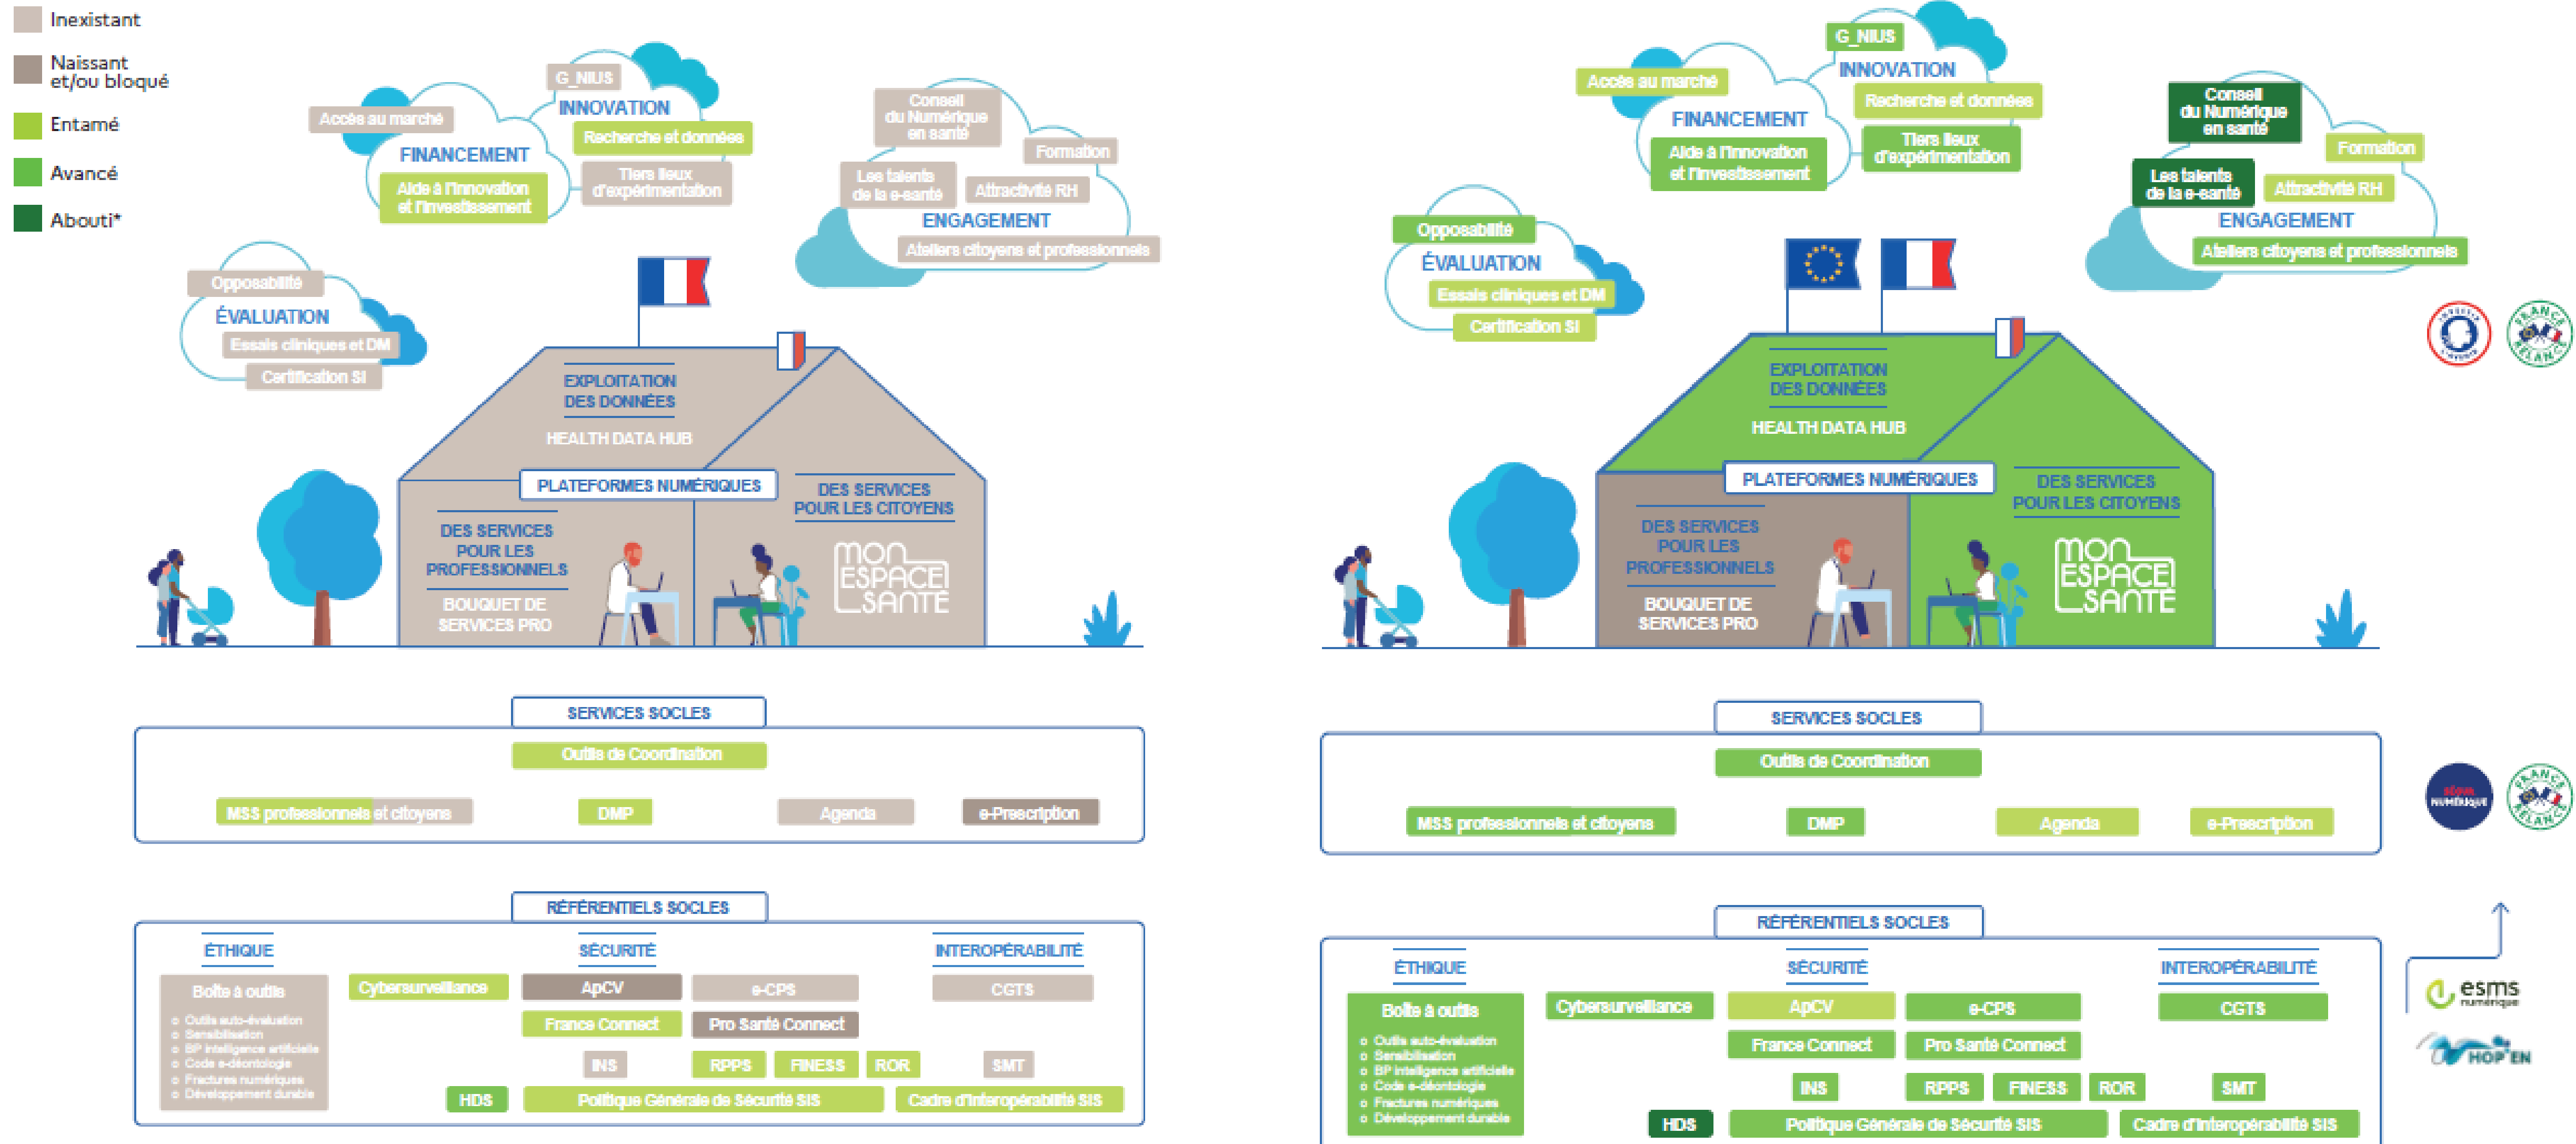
Inexistant
Naissant et/ou bloqué
Entamé
Avancé
Abouti*

G_NIUS
INNOVATION
Accès au marché
Recherche et données
FINANCEMENT
Tiers lieux d'expérimentation
Aide à l'innovation et l'investissement

Conseil du Numérique en santé
Formation
Les talents de la e-santé
Attractivité RH
ENGAGEMENT
Ateliers citoyens et professionnels

Opposabilité
ÉVALUATION
Essais cliniques et DM
Certification SI

EXPLOITATION DES DONNÉES
HEALTH DATA HUB
PLATEFORMES NUMÉRIQUES
DES SERVICES POUR LES CITOYENS
DES SERVICES POUR LES PROFESSIONNELS
BOUQUET DE SERVICES PRO
MON ESPACE SANTÉ

SERVICES SOCLES
Outils de Coordination
MSS professionnels et citoyens
DMP
Agenda
e-Prescription

RÉFÉRENTIELS SOCLES
ÉTHIQUE
SÉCURITÉ
INTEROPÉRABILITÉ
Boîte à outils
Outils auto-évaluation
Sensibilisation
BP intelligence artificielle
Code e-déontologie
Fractures numériques
Développement durable
Cybersurveillance
ApCV
e-CPS
CGTS
France Connect
Pro Santé Connect
INS
RPPS
FINESS
ROR
SMT
HDS
Politique Générale de Sécurité SIS
Cadre d'Interopérabilité SIS

G_NIUS
INNOVATION
Accès au marché
Recherche et données
FINANCEMENT
Tiers lieux d'expérimentation
Aide à l'innovation et l'investissement

Conseil du Numérique en santé
Formation
Les talents de la e-santé
Attractivité RH
ENGAGEMENT
Ateliers citoyens et professionnels

Opposabilité
ÉVALUATION
Essais cliniques et DM
Certification SI

EXPLOITATION DES DONNÉES
HEALTH DATA HUB
PLATEFORMES NUMÉRIQUES
DES SERVICES POUR LES CITOYENS
DES SERVICES POUR LES PROFESSIONNELS
BOUQUET DE SERVICES PRO
MON ESPACE SANTÉ

SERVICES SOCLES
Outils de Coordination
MSS professionnels et citoyens
DMP
Agenda
e-Prescription

RÉFÉRENTIELS SOCLES
ÉTHIQUE
SÉCURITÉ
INTEROPÉRABILITÉ
Boîte à outils
Outils auto-évaluation
Sensibilisation
BP intelligence artificielle
Code e-déontologie
Fractures numériques
Développement durable
Cybersurveillance
ApCV
e-CPS
CGTS
France Connect
Pro Santé Connect
INS
RPPS
FINESS
ROR
SMT
HDS
Politique Générale de Sécurité SIS
Cadre d'Interopérabilité SIS

FRANCE RELANCE
SÉGUR NUMÉRIQUE
FRANCE RELANCE
esms numérique
HOP'EN